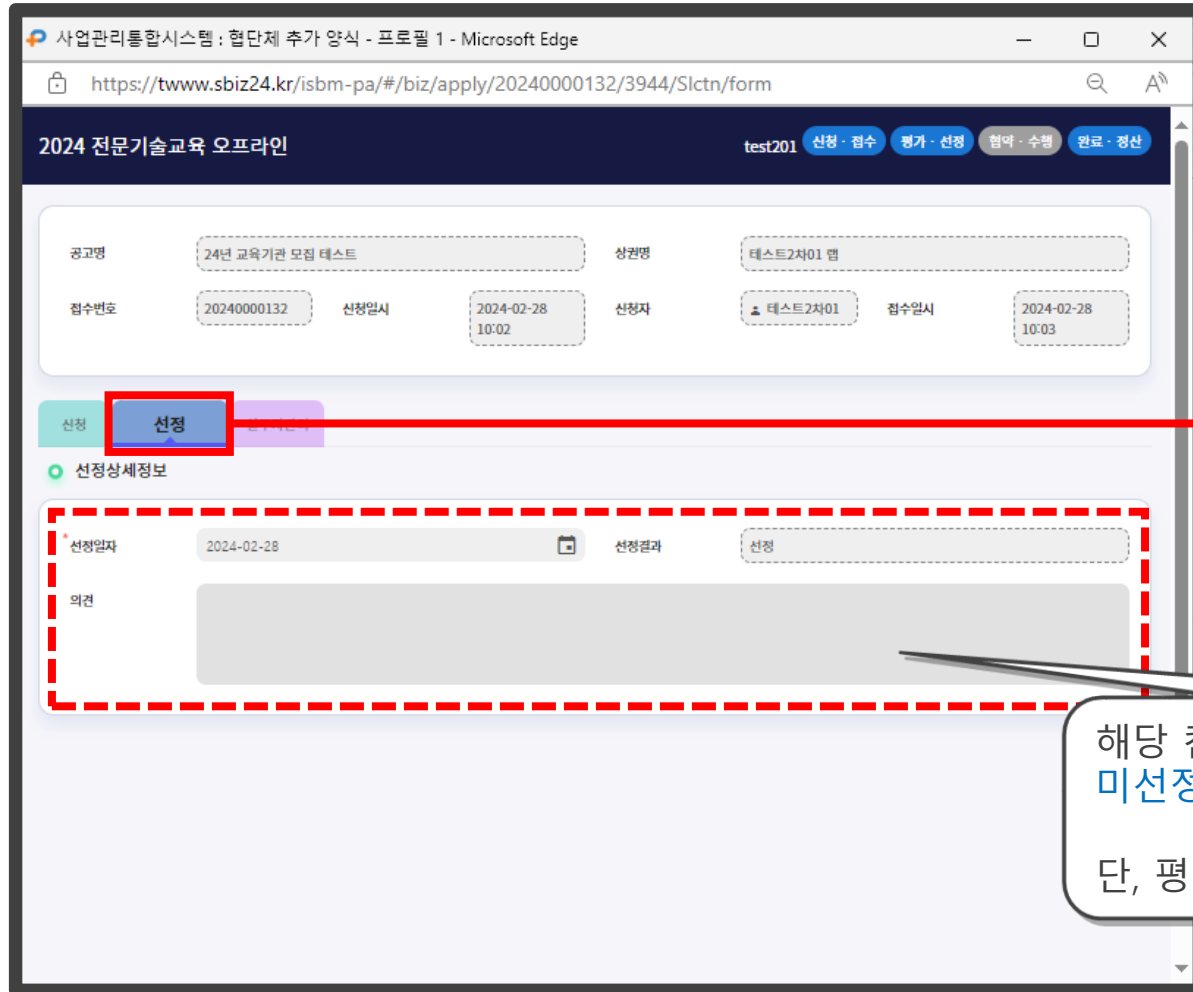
사업관리통합시스템 : 협단체 추가 양식 - 프로필 1 - Microsoft Edge

https://twww.sbiz24.kr/isbm-pa/#/biz/apply/20240000132/3944/Slctn/form

2024 전문기술교육 오프라인

test201 신청 · 접수 평가 · 선정 협약 · 수행 완료 · 정산

공고명 24년 교육기관 모집 테스트
상권명 테스트2차01 랩
접수번호 20240000132
신청일시 2024-02-28 10:02
신청자 테스트2차01
접수일시 2024-02-28 10:03

신청 선정 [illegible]

선정상세정보

*선정일자 2024-02-28
선정결과 선정
의견

해당 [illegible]
미선정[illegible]

단, 평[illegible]